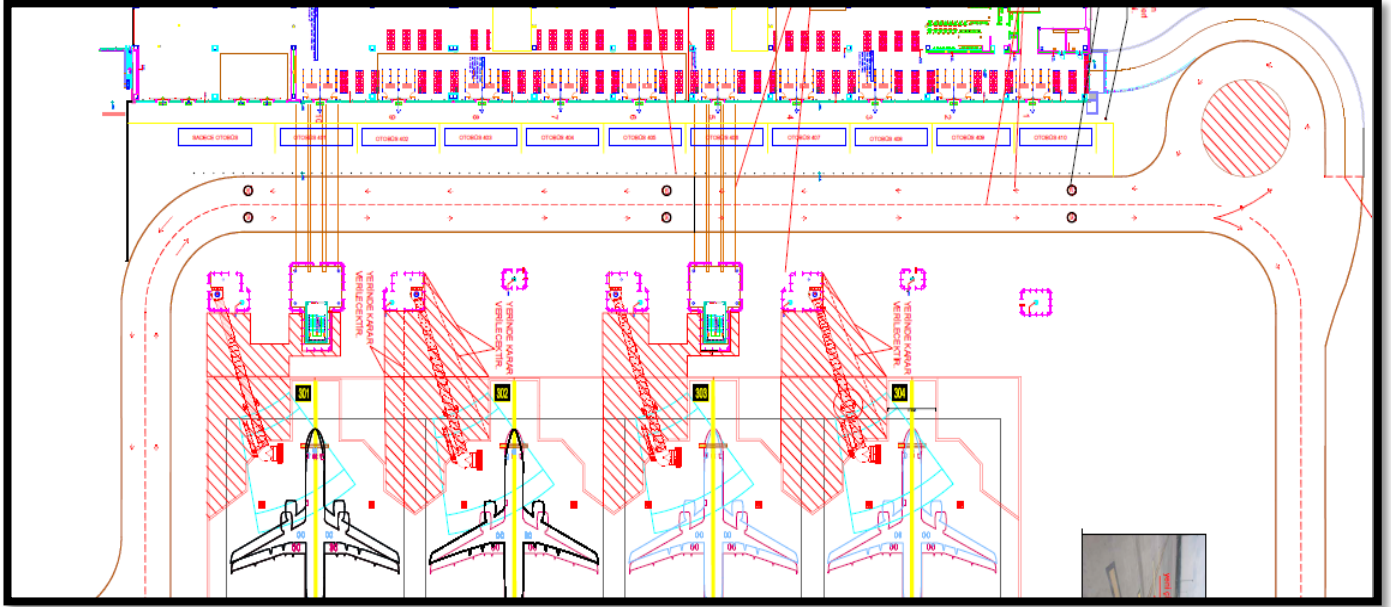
BAGKÖR OTOBÜS

OTOBÜS 401

OTOBÜS 402

OTOBÜS 403

OTOBÜS 404

OTOBÜS 405

OTOBÜS 406

OTOBÜS 407

OTOBÜS 408

OTOBÜS 409

OTOBÜS 410

YERİNDE KARAR VERİLECEKTİR.

YERİNDE KARAR VERİLECEKTİR.

YERİNDE KARAR VERİLECEKTİR.

301

302

303

304